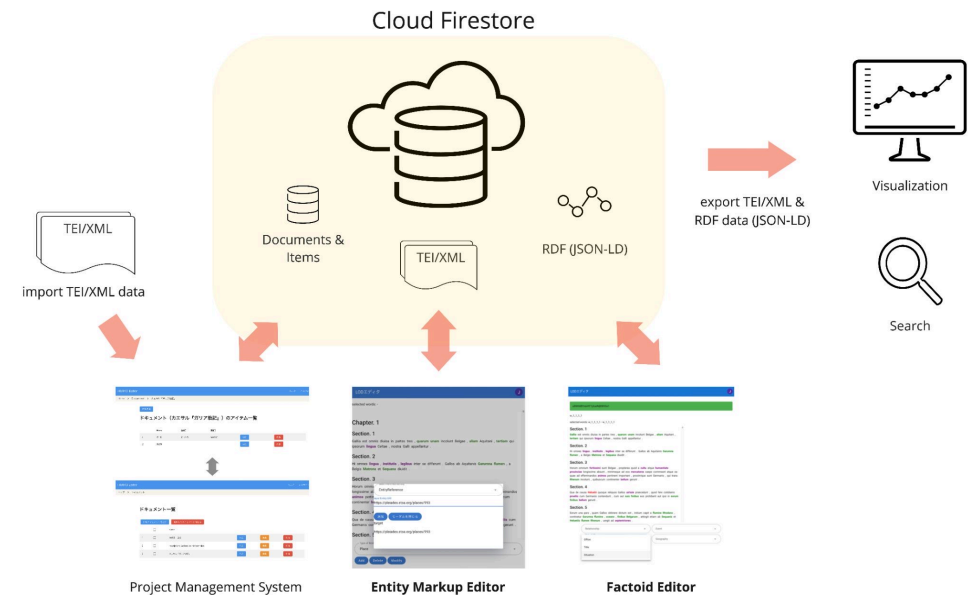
Cloud Firestore

Documents & Items

TEI/XML

RDF (JSON-LD)

TEI/XML

import TEI/XML data

export TEI/XML & RDF data (JSON-LD)

Visualization

Search

ドキュメント（カエサル『ガリア戦記』）のアイテム一覧

ドキュメント一覧

Chapter. 1

Section. 1

Section. 2

Section. 3

Section. 1

Section. 2

Section. 3

Section. 4

Section. 5

Project Management System

Entity Markup Editor

Factoid Editor